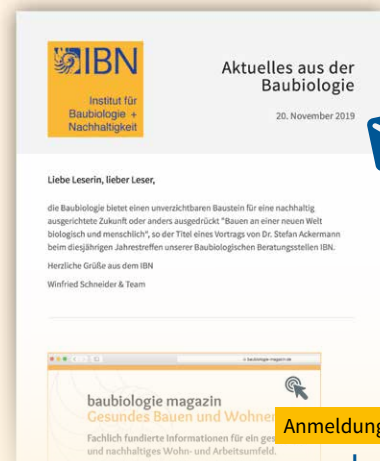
IBN
Institut für Baubiologie + Nachhaltigkeit

Aktuelles aus der Baubiologie

20. November 2019

Liebe Leserin, lieber Leser,

die Baubiologie bietet einen unverzichtbaren Baustein für eine nachhaltig ausgerichtete Zukunft oder anders ausgedrückt "Bauen an einer neuen Welt biologisch und menschlich", so der Titel eines Vortrags von Dr. Stefan Ackermann beim diesjährigen Jahrestreffen unserer Baubiologischen Beratungsstellen IBN.

Herzliche Grüße aus dem IBN

Winfried Schneider & Team

baubiologie-magazin.de

baubiologie magazin
Gesunde Bauen und Wohnen

Fachlich fundierte Informationen für ein ges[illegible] und nachhaltiges Wohn- und Arbeitsumfeld.

Anmeldung